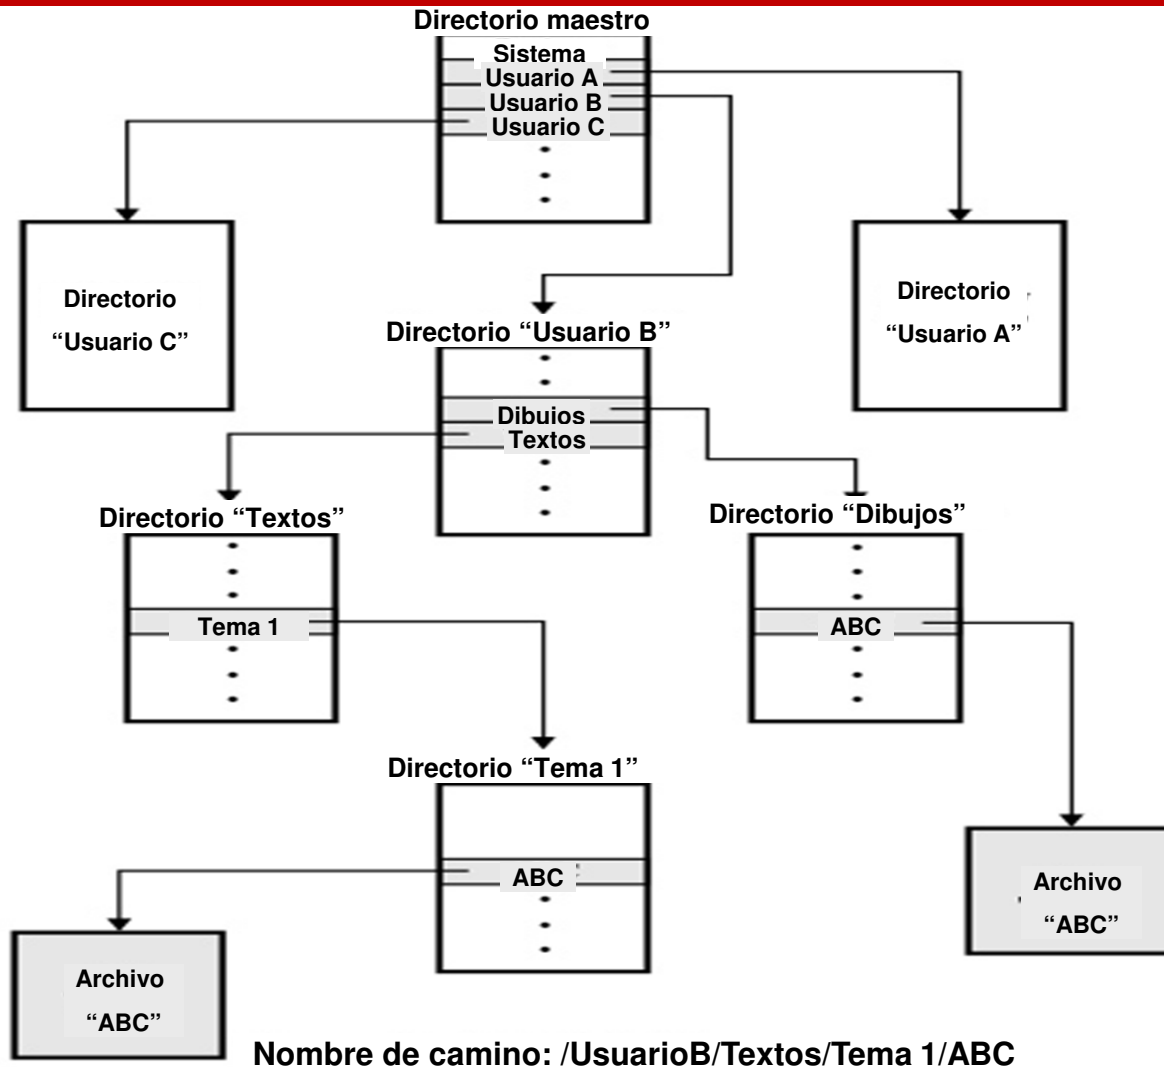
Directorio maestro

Sistema
Usuario A
Usuario B
Usuario C

Directorio “Usuario C”

Directorio “Usuario A”

Directorio “Usuario B”

Dibuios
Textos

Directorio “Textos”

Tema 1

Directorio “Dibujos”

ABC

Directorio “Tema 1”

ABC

Archivo “ABC”

Archivo “ABC”

Nombre de camino: /UsuarioB/Textos/Tema 1/ABC